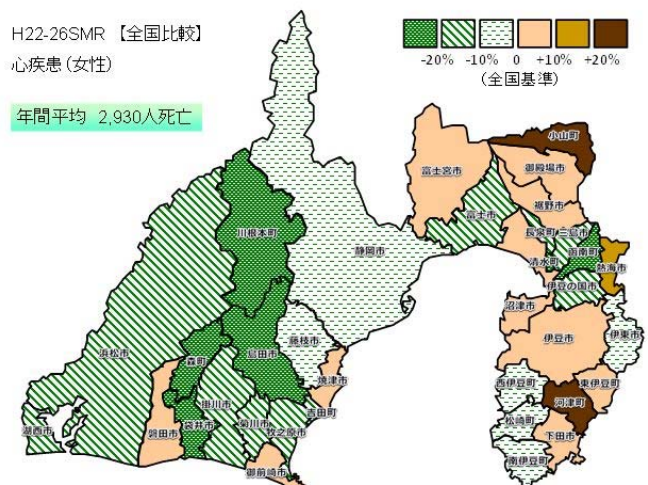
H22-26SMR 【全国比較】
心疾患（女性）

年間平均 2,930人死亡

-20% -10% 0 +10% +20%
（全国基準）

小山町
御殿場市
富士宮市
富士市
裾野市
長泉町
三島市
清水町
函南町
熱海市
伊豆の国市
沼津市
伊豆市
伊東市
西伊豆町
東伊豆町
河津町
松崎町
下田市
南伊豆町
静岡市
川根本町
浜松市
森町
島田市
藤枝市
焼津市
吉田町
掛川市
菊川市
牧之原市
袋井市
磐田市
湖西市
御前崎市